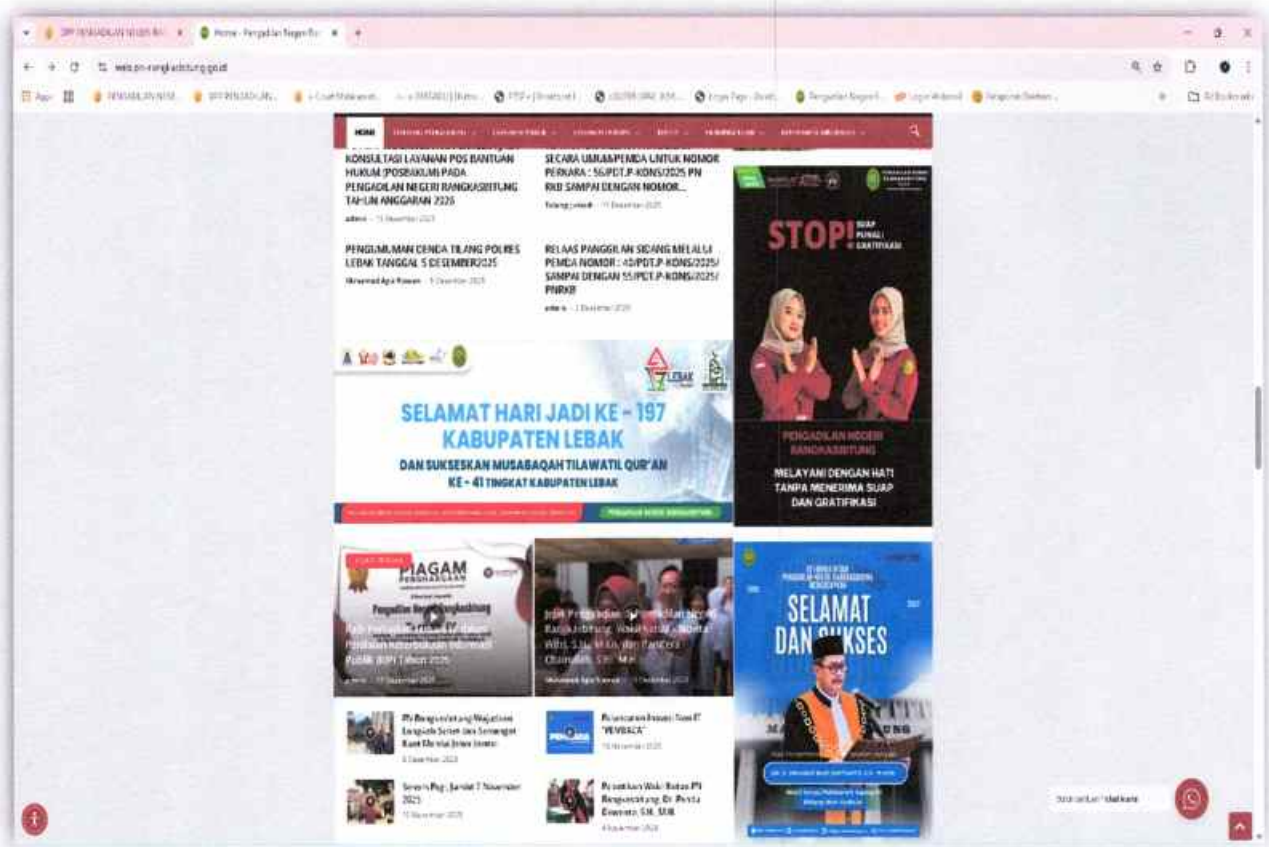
Home - Pengadilan Negeri Ra

web.pn-rangkasbitung.go.id

HOME

KONSULTASI LAYANAN POS BANTUAN HUKUM (POSBAKUM) PADA PENGADILAN NEGERI RANGKASBITUNG TAHUN ANGGARAN 2026

admin · 15 Desember 2025

SECARA UMUM PEMDA UNTUK NOMOR PERKARA : 56/PDT.P-KONS/2025 PN RKB SAMPAI DENGAN NOMOR...

PENGUMUMAN DENDA TILANG POLRES LEBAK TANGGAL 5 DESEMBER2025

Muhammad Agus Ridwan · 9 Desember 2025

RELAAS PANGGILAN SIDANG MELALUI PEMDA NOMOR : 40/PDT.P-KONS/2025/ SAMPAI DENGAN 55/PDT.P-KONS/2025/ PNRKB

admin · 3 Desember 2025

STOP! SUAP PUNGLI GRATIFIKASI

PENGADILAN NEGERI RANGKASBITUNG

MELAYANI DENGAN HATI TANPA MENERIMA SUAP DAN GRATIFIKASI

SELAMAT HARI JADI KE - 197 KABUPATEN LEBAK

DAN SUKSESKAN MUSABAQAH TILAWATIL QUR'AN KE - 41 TINGKAT KABUPATEN LEBAK

PIAGAM PENGHARGAAN

Pengadilan Negeri Rangkasbitung

SELAMAT DAN SUKSES

Sorotan Pgs. Jumat 7 November 2025

Sebutkan kata kunci